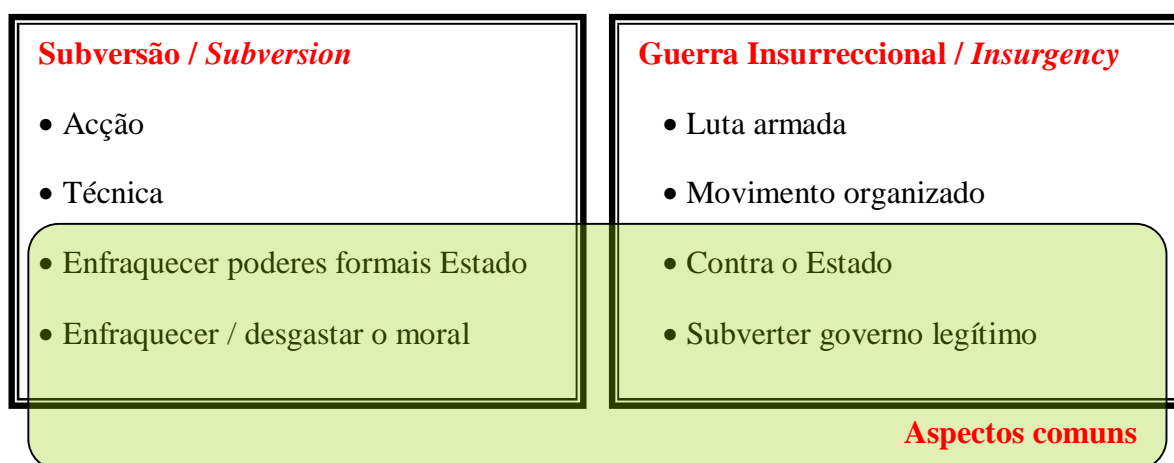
Subversão / *Subversion*

- Acção
- Técnica
- Enfraquecer poderes formais Estado
- Enfraquecer / desgastar o moral

Guerra Insurreccional / *Insurgency*

- Luta armada
- Movimento organizado
- Contra o Estado
- Subverter governo legítimo

Aspectos comuns